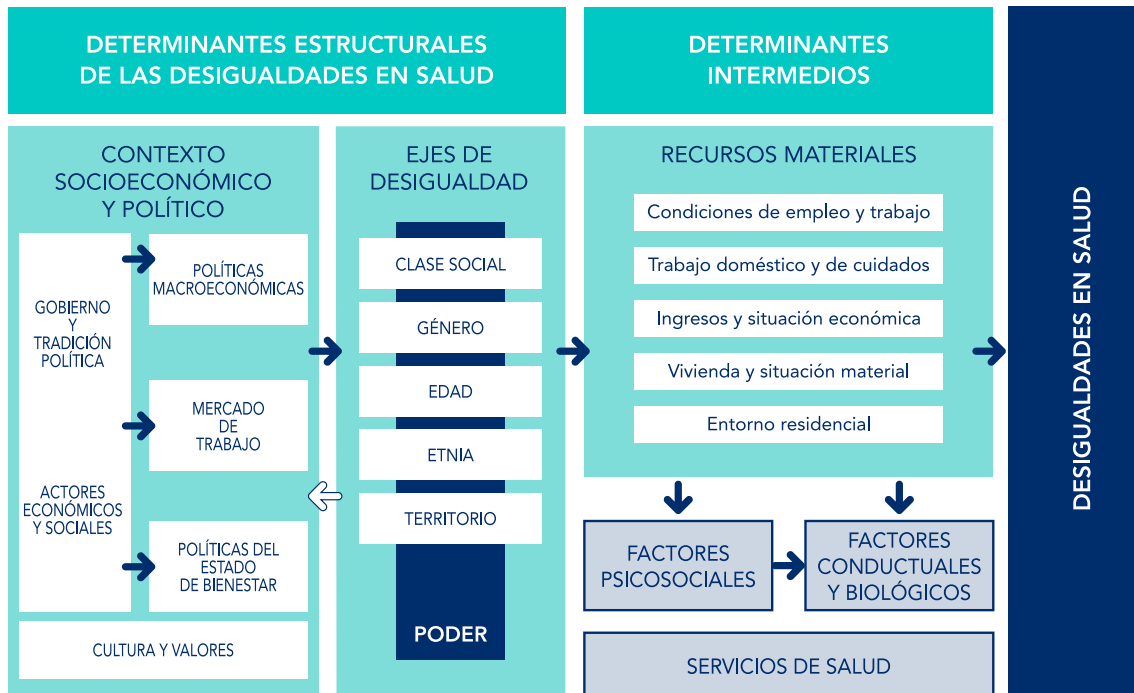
DETERMINANTES ESTRUCTURALES DE LAS DESIGUALDADES EN SALUD

DETERMINANTES INTERMEDIOS

DESIGUALDADES EN SALUD

CONTEXTO SOCIOECONÓMICO Y POLÍTICO

GOBIERNO Y TRADICIÓN POLÍTICA

ACTORES ECONÓMICOS Y SOCIALES

POLÍTICAS MACROECONÓMICAS

MERCADO DE TRABAJO

POLÍTICAS DEL ESTADO DE BIENESTAR

CULTURA Y VALORES

EJES DE DESIGUALDAD

CLASE SOCIAL

GÉNERO

EDAD

ETNIA

TERRITORIO

PODER

RECURSOS MATERIALES

Condiciones de empleo y trabajo

Trabajo doméstico y de cuidados

Ingresos y situación económica

Vivienda y situación material

Entorno residencial

FACTORES PSICOSOCIALES

FACTORES CONDUCTUALES Y BIOLÓGICOS

SERVICIOS DE SALUD